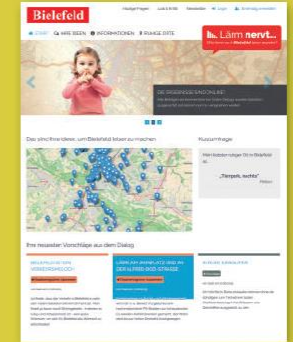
Bielefeld

Häufige Fragen | Lob & Kritik | Newsletter | Login | Anmelden

Lärm nervt...

START | WIRE SEEN | INFORMATIONEN | RUHIGE ORTE

DIE ERGEBNISSE SIND ONLINE!

Das schönste Ideen, um Bielefeld leiser zu machen

Kurzumfrage

„Tempo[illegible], nachts"

Ihre neuesten Vorschläge aus dem Dialog

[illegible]

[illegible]

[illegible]